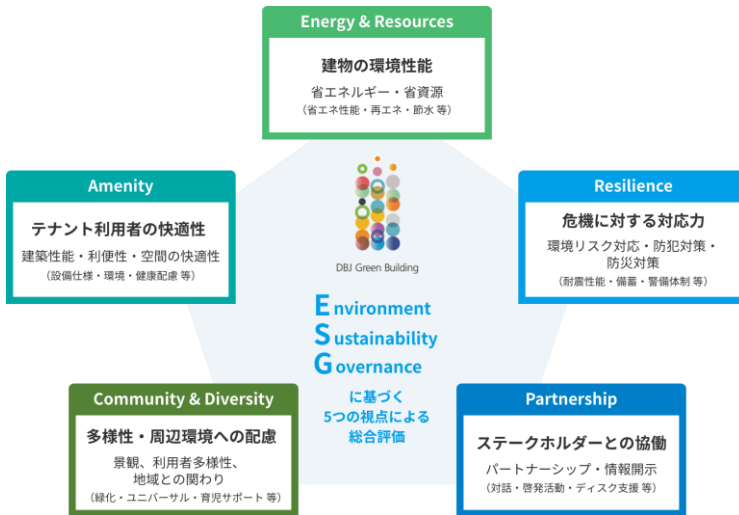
Energy & Resources

建物の環境性能

省エネルギー・省資源
（省エネ性能・再エネ・節水 等）

Amenity

テナント利用者の快適性

建築性能・利便性・空間の快適性
（設備仕様・環境・健康配慮 等）

Resilience

危機に対する対応力

環境リスク対応・防犯対策・防災対策
（耐震性能・備蓄・警備体制 等）

DBJ Green Building

Environment
Sustainability
Governance

に基づく
5つの視点による
総合評価

Community & Diversity

多様性・周辺環境への配慮

景観、利用者多様性、地域との関わり
（緑化・ユニバーサル・育児サポート 等）

Partnership

ステークホルダーとの協働

パートナーシップ・情報開示
（対話・啓発活動・ディスク支援 等）